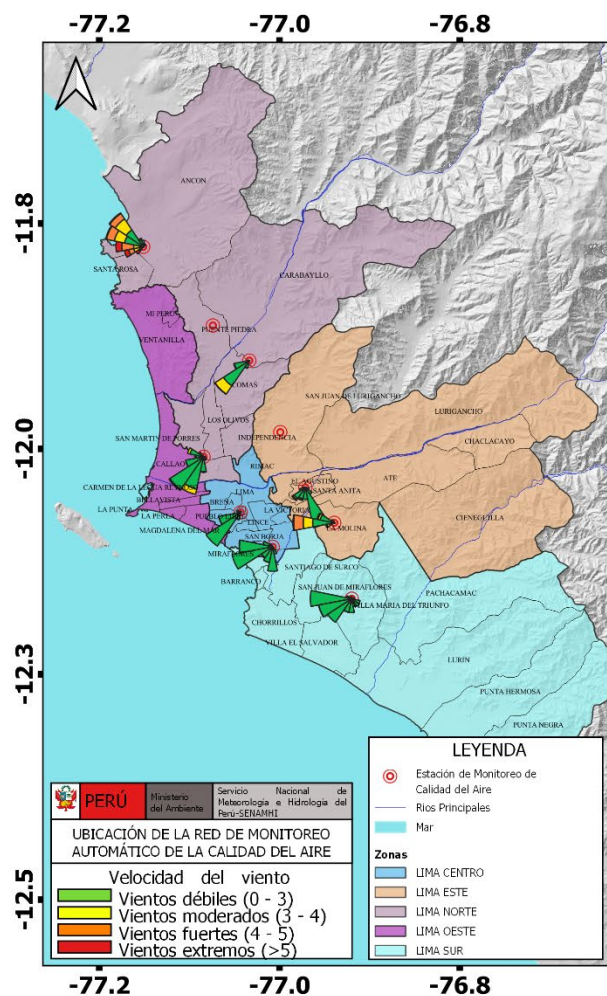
-77.2 -77.0 -76.8

-11.8

-12.0

-12.3

-12.5

ANCON

SANTA ROSA

CARABAYLLO

MI PERU

PUENTE PIEDRA

VENTANILLA

COMAS

SAN JUAN DE LURIGANCHO

LURIGANCHO

LOS OLIVOS

INDEPENDENCIA

SAN MARTIN DE PORRES

CHACLACAYO

CALLAO

RIMAC

CARMEN DE LA LEGUA REYNOSO

BELLAVISTA

EL AGUSTINO

SANTA ANITA

ATE

LA PUNTA

LA PERLA

BREÑA

LIMA

PUEBLO LIBRE

LA VICTORIA

CIENEGUILLA

MAGDALENA DEL MAR

LINCE

LA MOLINA

SAN ISIDRO

MIRAFLORES

SAN BORJA

SURQUILLO

SANTIAGO DE SURCO

BARRANCO

SAN JUAN DE MIRAFLORES

PACHACAMAC

VILLA MARIA DEL TRIUNFO

CHORRILLOS

VILLA EL SALVADOR

LURIN

PUNTA HERMOSA

PUNTA NEGRA

LEYENDA

Estación de Monitoreo de Calidad del Aire

Rios Principales

Mar

Zonas

LIMA CENTRO

LIMA ESTE

LIMA NORTE

LIMA OESTE

LIMA SUR

PERÚ | Ministerio del Ambiente | Servicio Nacional de Meteorología e Hidrología del Perú-SENAMHI

UBICACIÓN DE LA RED DE MONITOREO AUTOMÁTICO DE LA CALIDAD DEL AIRE

Velocidad del viento

Vientos débiles (0 - 3)

Vientos moderados (3 - 4)

Vientos fuertes (4 - 5)

Vientos extremos (>5)

-77.2 -77.0 -76.8